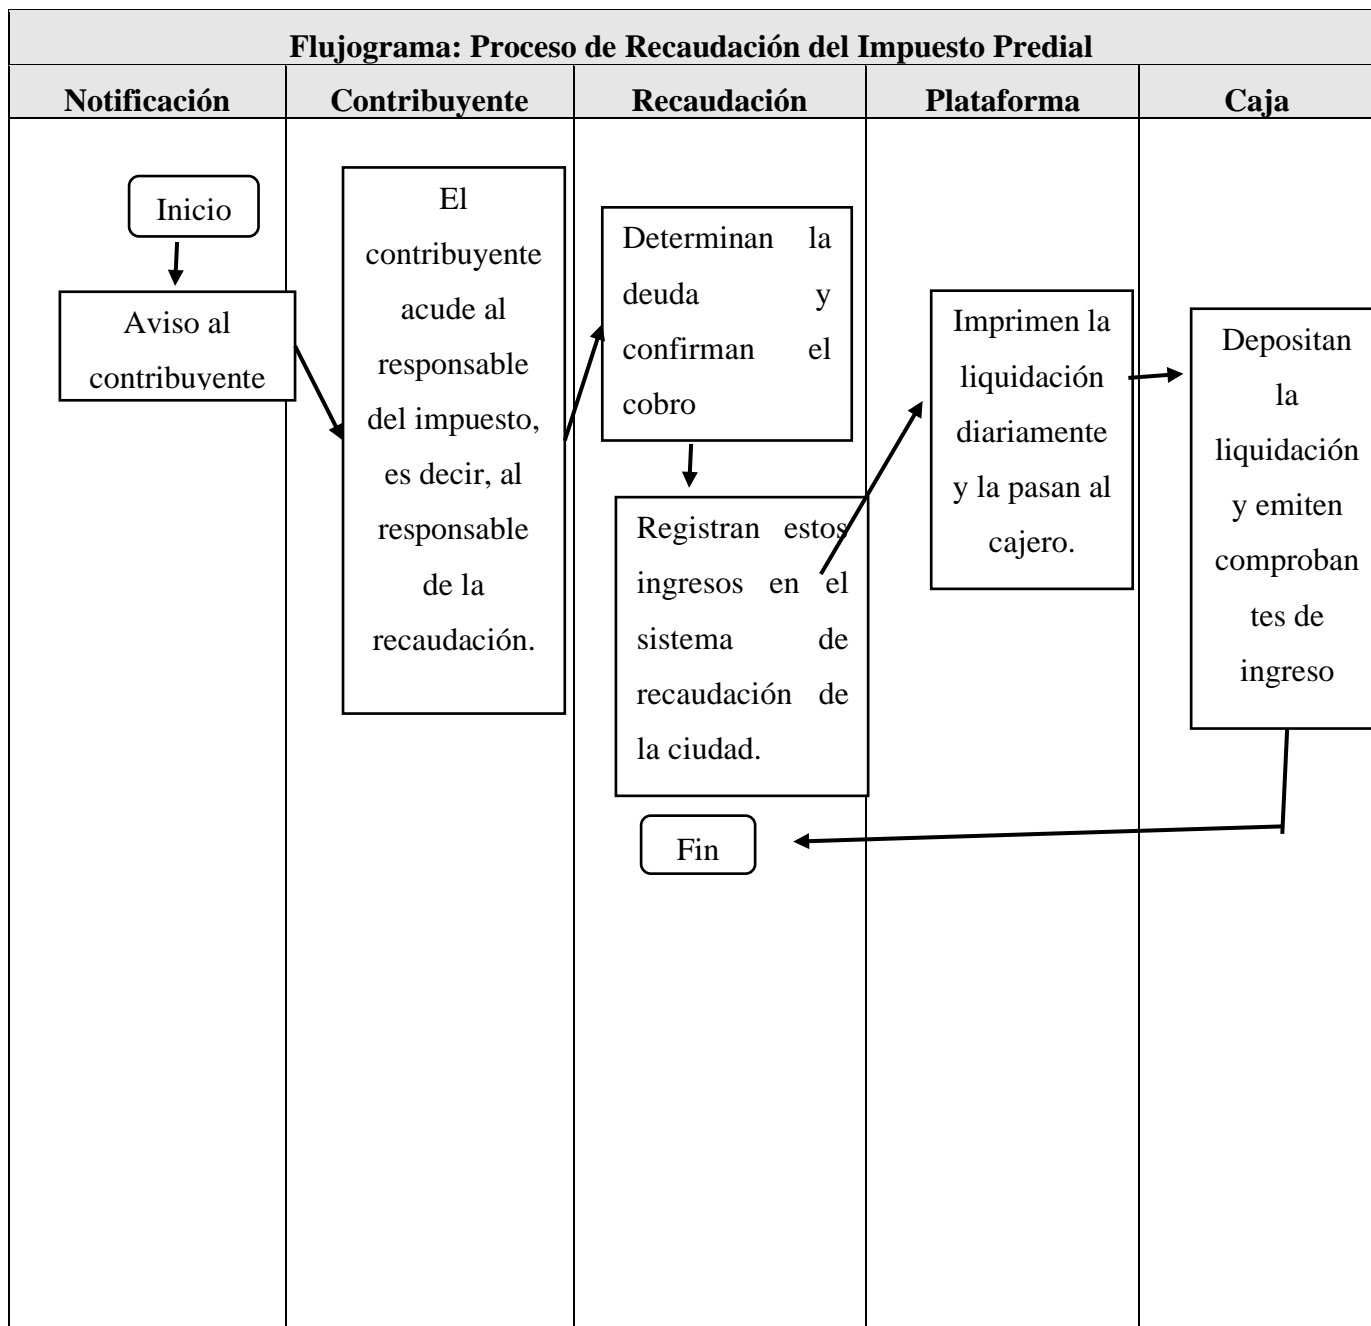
Flujograma: Proceso de Recaudación del Impuesto Predial

| Notificación | Contribuyente | Recaudación | Plataforma | Caja |
|---|---|---|---|---|

Inicio

Aviso al contribuyente

El contribuyente acude al responsable del impuesto, es decir, al responsable de la recaudación.

Determinan la deuda y confirman el cobro

Registran estos ingresos en el sistema de recaudación de la ciudad.

Imprimen la liquidación diariamente y la pasan al cajero.

Depositan la liquidación y emiten comprobantes de ingreso

Fin